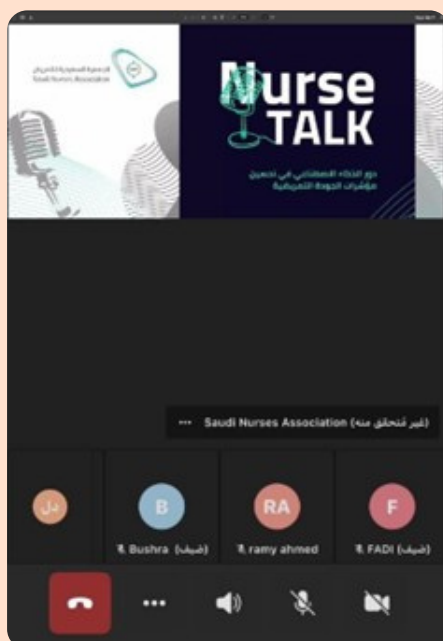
الجمعية السعودية للتمريض
Saudi Nurses Association

Nurse TALK

دور الذكاء الاصطناعي في تحسين مؤشرات الجودة التمريضية

••• Saudi Nurses Association (غير مُتحقق منه)

دل

B
Bushra (ضيف)

RA
ramy ahmed

F
FADI (ضيف)

•••